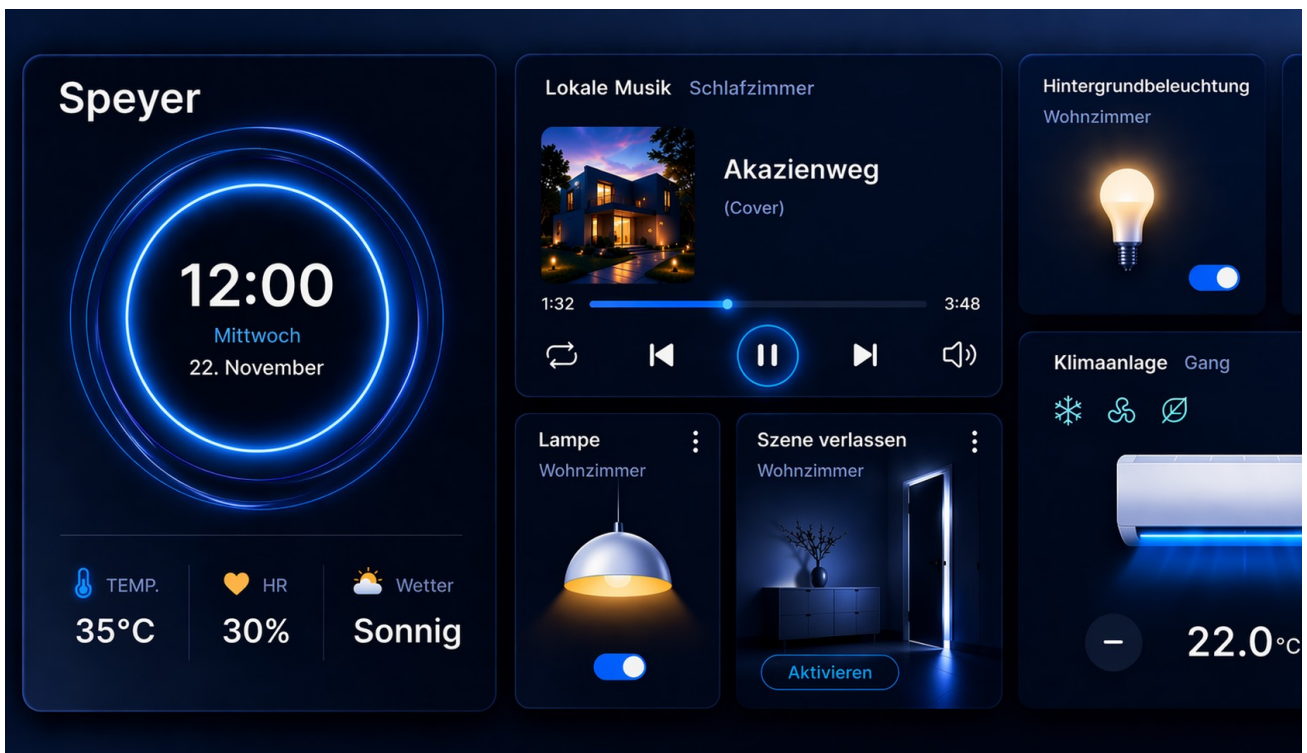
Speyer

12:00
Mittwoch
22. November

TEMP.
35°C

HR
30%

Wetter
Sonnig

Lokale Musik Schlafzimmer

Akazienweg
(Cover)

1:32
3:48

Hintergrundbeleuchtung
Wohnzimmer

Klimaanlage Gang

–
22.0°C

Lampe
Wohnzimmer

Szene verlassen
Wohnzimmer

Aktivieren